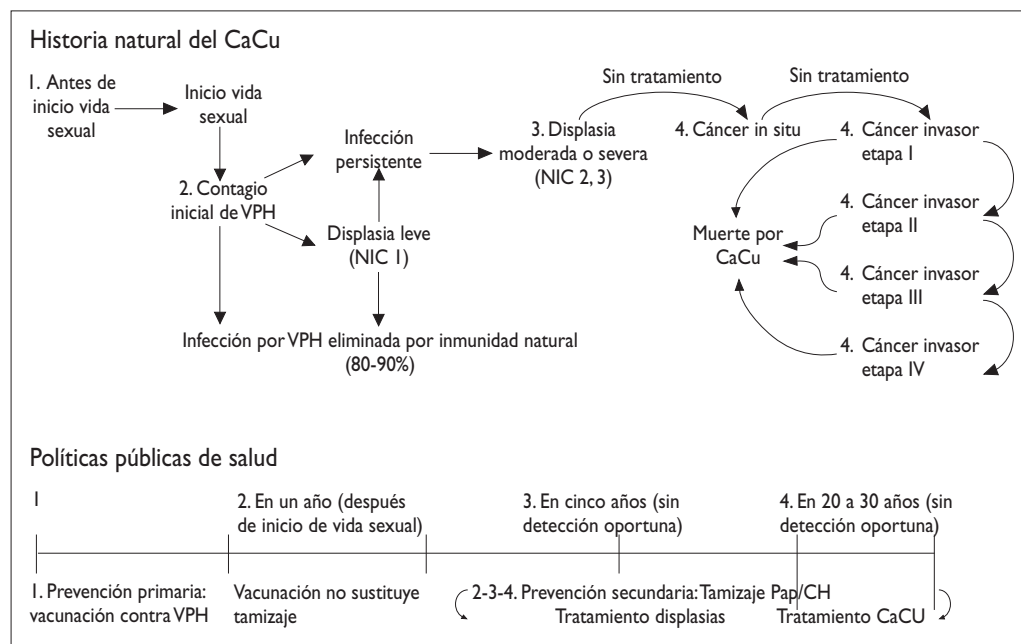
Historia natural del CaCu

1. Antes de inicio vida sexual

Inicio vida sexual

2. Contagio inicial de VPH

Infección persistente

Displasia leve (NIC 1)

Infección por VPH eliminada por inmunidad natural (80-90%)

Sin tratamiento

3. Displasia moderada o severa (NIC 2, 3)

4. Cáncer in situ

Sin tratamiento

4. Cáncer invasor etapa I

4. Cáncer invasor etapa II

4. Cáncer invasor etapa III

4. Cáncer invasor etapa IV

Muerte por CaCu

Políticas públicas de salud

1

2. En un año (después de inicio de vida sexual)

3. En cinco años (sin detección oportuna)

4. En 20 a 30 años (sin detección oportuna)

1. Prevención primaria: vacunación contra VPH

Vacunación no sustituye tamizaje

2-3-4. Prevención secundaria: Tamizaje Pap/CH
Tratamiento displasias

Tratamiento CaCU